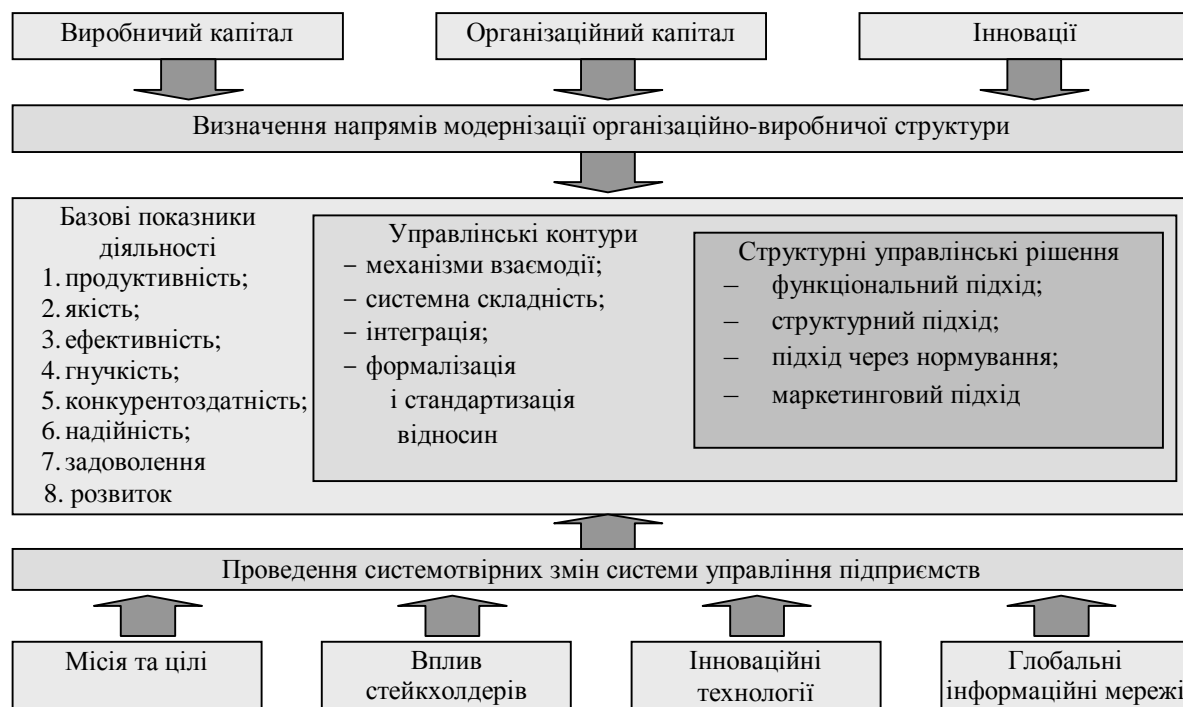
Виробничий капітал

Організаційний капітал

Інновації

Визначення напрямів модернізації організаційно-виробничої структури

Базові показники діяльності
1. продуктивність;
2. якість;
3. ефективність;
4. гнучкість;
5. конкурентоздатність;
6. надійність;
7. задоволення
8. розвиток

Управлінські контури
− механізми взаємодії;
− системна складність;
− інтеграція;
− формалізація і стандартизація відносин

Структурні управлінські рішення
– функціональний підхід;
– структурний підхід;
– підхід через нормування;
– маркетинговий підхід

Проведення системотвірних змін системи управління підприємств

Місія та цілі

Вплив стейкхолдерів

Інноваційні технології

Глобальні інформаційні мережі